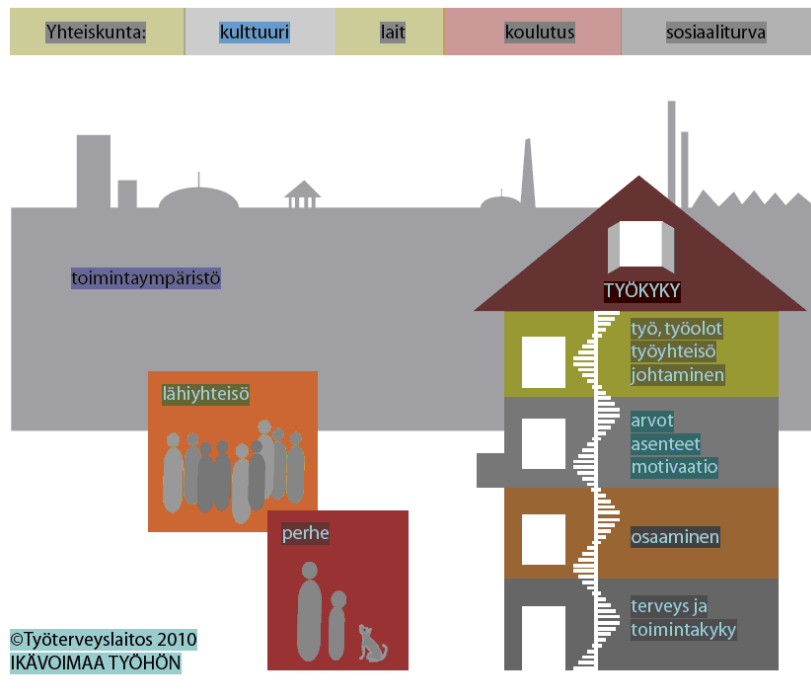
| Yhteiskunta: | kulttuuri | lait | koulutus | sosiaaliturva |
|---|---|---|---|---|

toimintaympäristö

TYÖKYKY

työ, työolot
työyhteisö
johtaminen

arvot
asenteet
motivaatio

osaaminen

terveys ja
toimintakyky

lähiyhteisö

perhe

©Työterveyslaitos 2010
IKÄVOIMAA TYÖHÖN